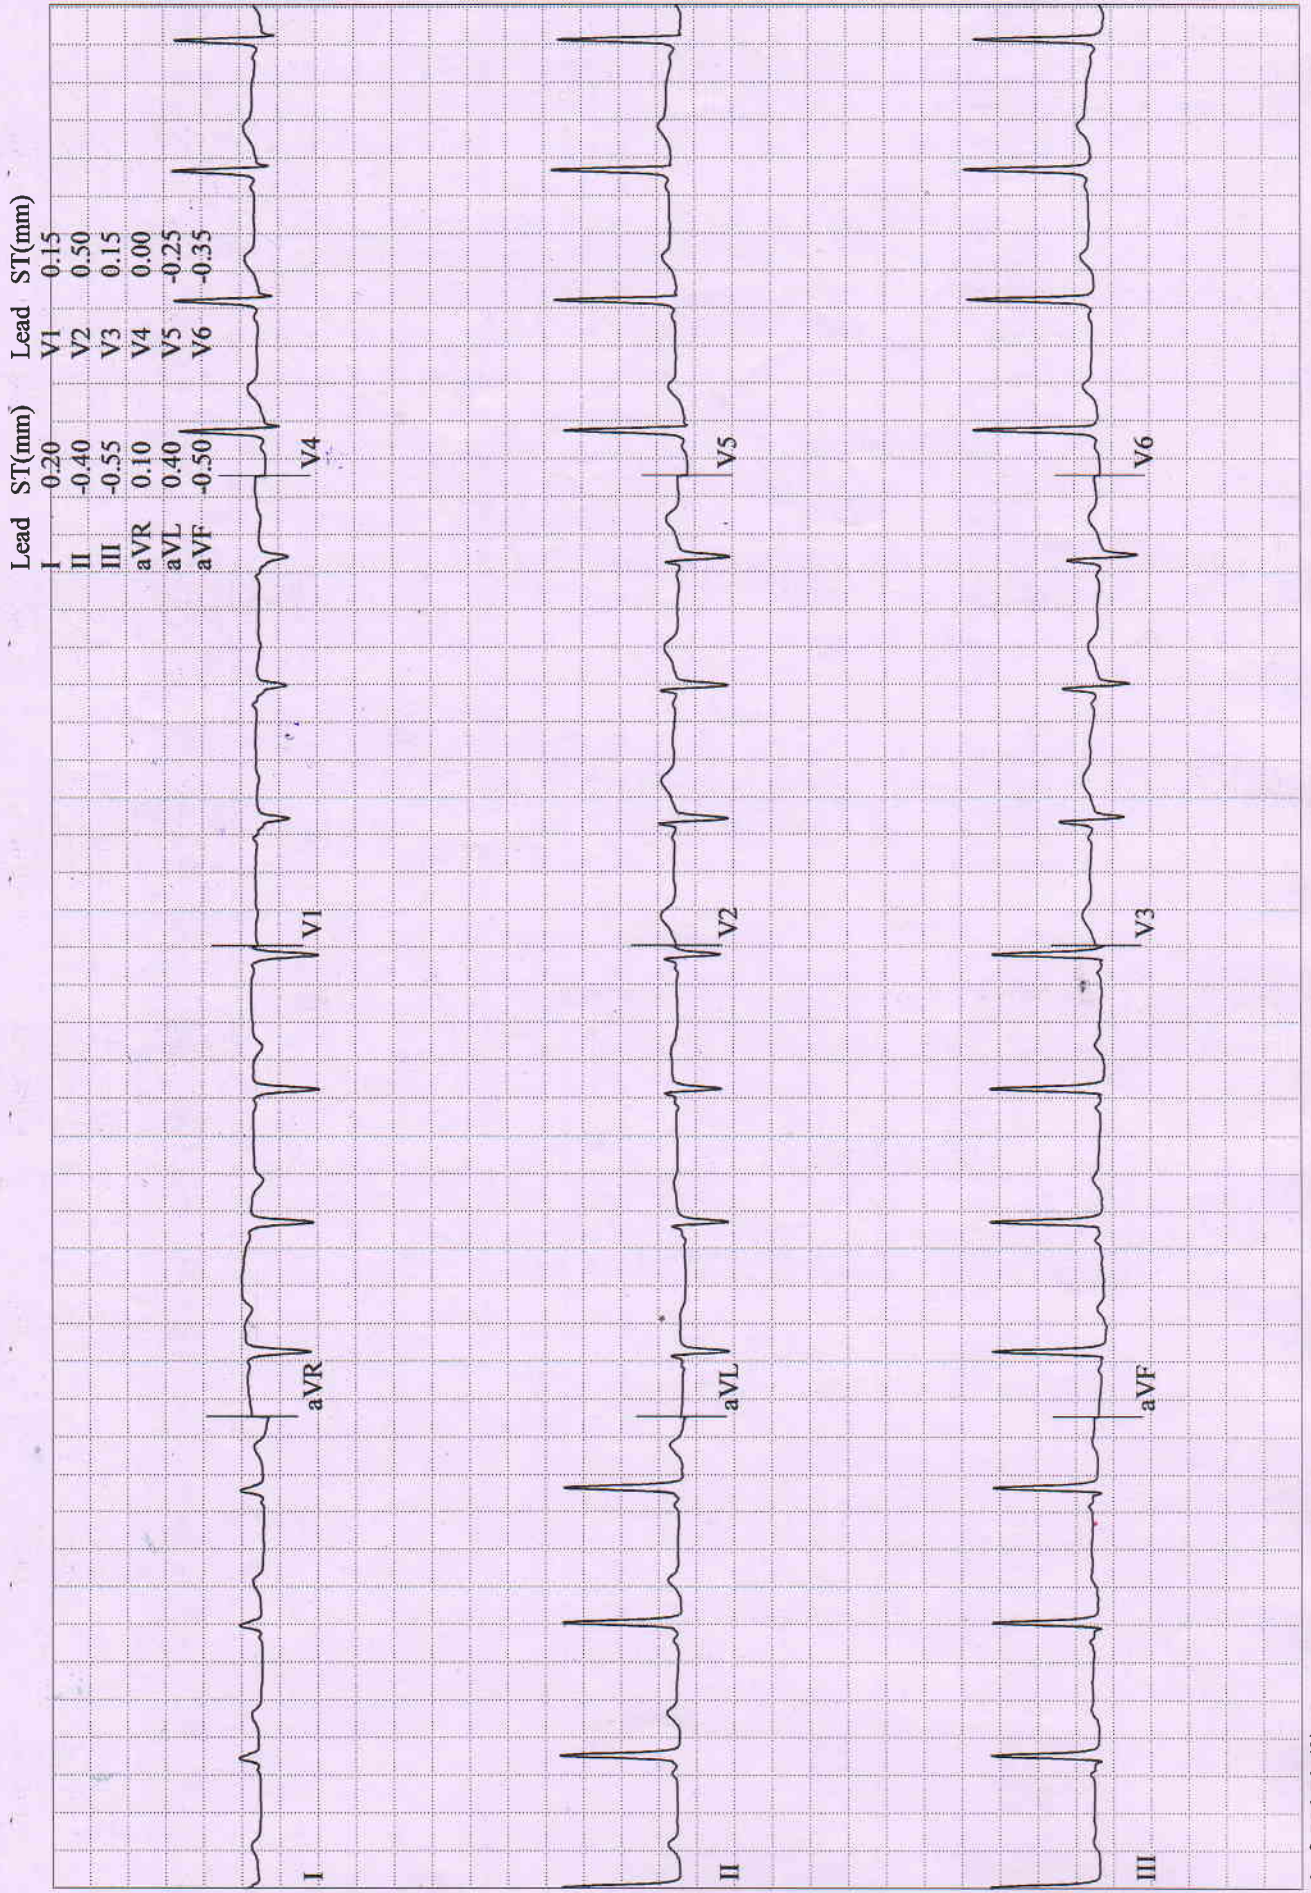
| Lead | ST(mm) | Lead | ST(mm) |
|---|---|---|---|
| I | 0.20 | V1 | 0.15 |
| II | -0.40 | V2 | 0.50 |
| III | -0.55 | V3 | 0.15 |
| aVR | 0.10 | V4 | 0.00 |
| aVL | 0.40 | V5 | -0.25 |
| aVF | -0.50 | V6 | -0.35 |

I

aVR

V1

V4

II

aVL

V2

V5

III

aVF

V3

V6